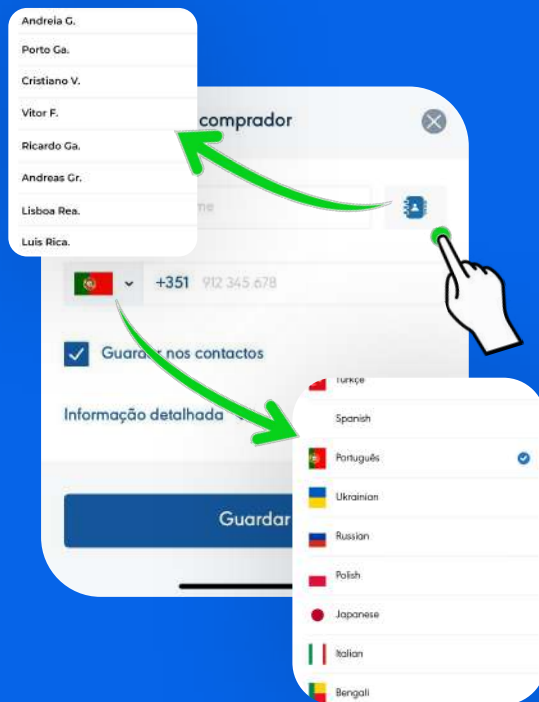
Andreia G.
Porto Ga.
Cristiano V.
Vitor F.
Ricardo Ga.
Andreas Gr.
Lisboa Rea.
Luis Rica.

comprador

me

+351 912 345 678

Guar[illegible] nos contactos

Informação detalhada

Guardar

Turkçe
Spanish
Português
Ukrainian
Russian
Polish
Japanese
Italian
Bengali